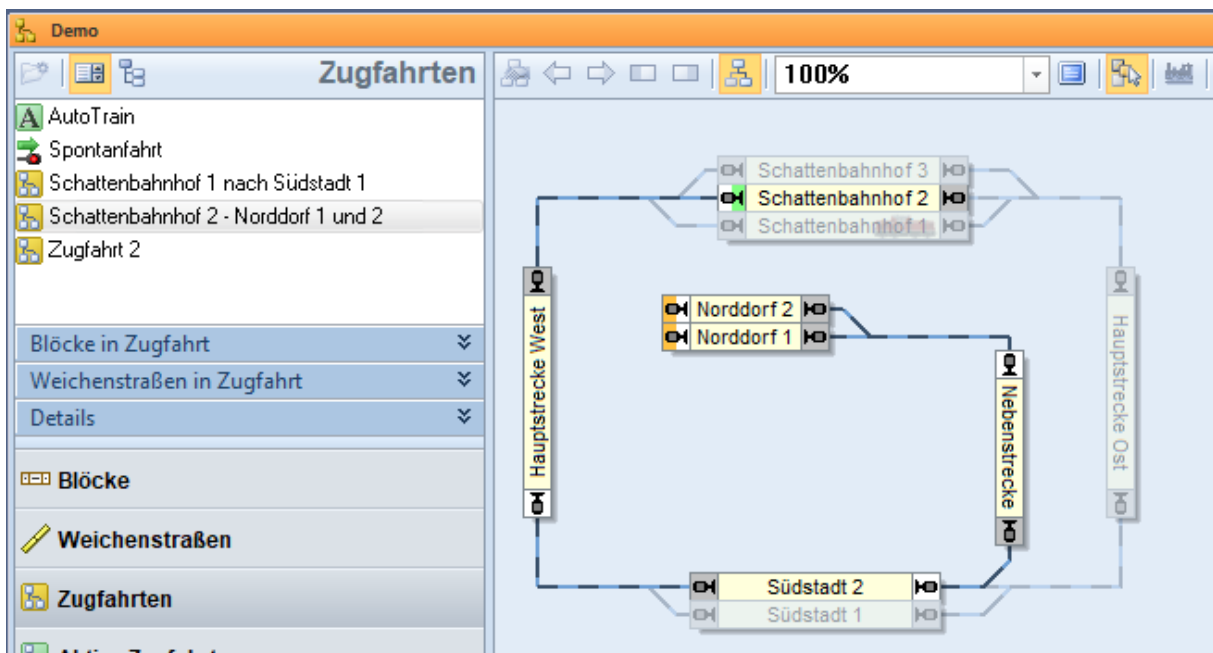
Demo

Zugfahrten

100%

AutoTrain
Spontanfahrt
Schattenbahnhof 1 nach Südstadt 1
Schattenbahnhof 2 - Norddorf 1 und 2
Zugfahrt 2

Blöcke in Zugfahrt
Weichenstraßen in Zugfahrt
Details

Blöcke
Weichenstraßen
Zugfahrten
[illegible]

Schattenbahnhof 3
Schattenbahnhof 2
Schattenbahnhof 1
Hauptstrecke West
Norddorf 2
Norddorf 1
Nebenstrecke
Hauptstrecke Ost
Südstadt 2
Südstadt 1